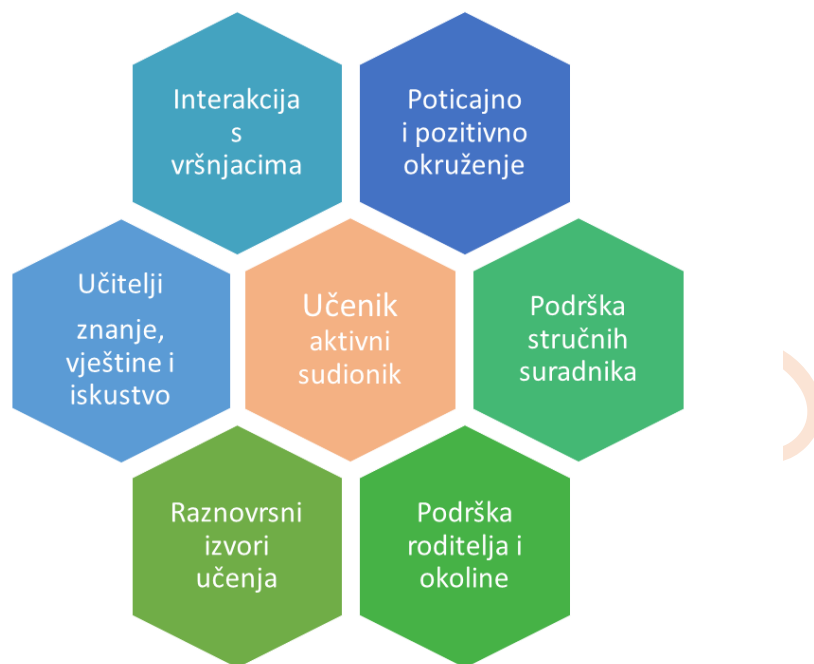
Interakcija s vršnjacima

Poticajno i pozitivno okruženje

Učitelji

znanje, vještine i iskustvo

Učenik aktivni sudionik

Podrška stručnih suradnika

Raznovrsni izvori učenja

Podrška roditelja i okoline